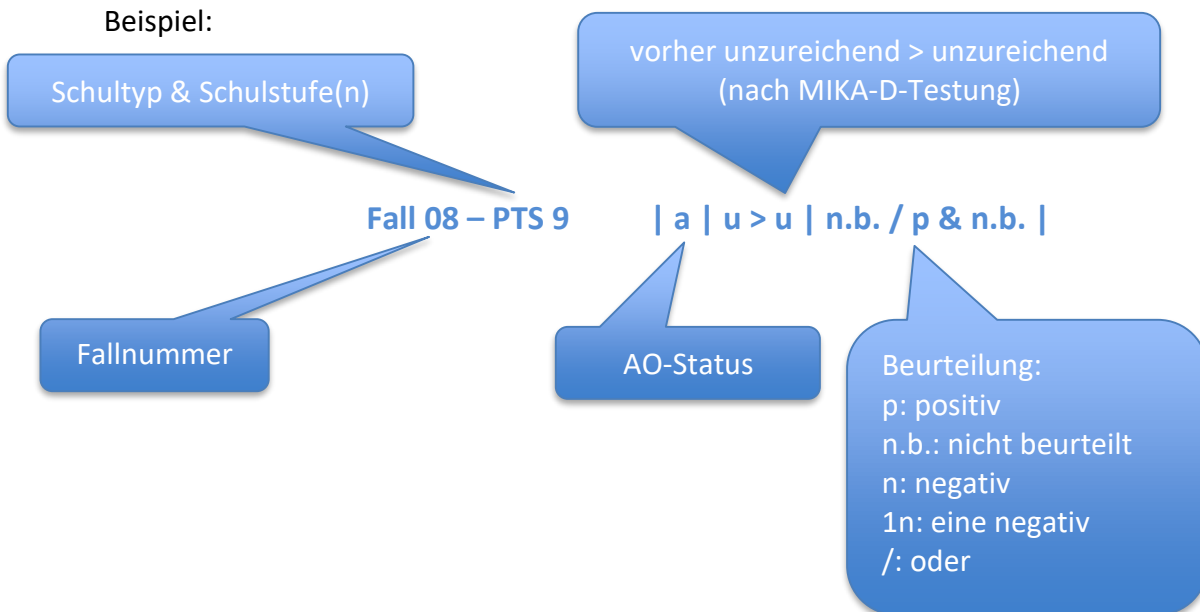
Beispiel:

Schultyp & Schulstufe(n)

vorher unzureichend > unzureichend (nach MIKA-D-Testung)

Fall 08 – PTS 9 | a | u > u | n.b. / p & n.b. |

Fallnummer

AO-Status

Beurteilung:
p: positiv
n.b.: nicht beurteilt
n: negativ
1n: eine negativ
/: oder